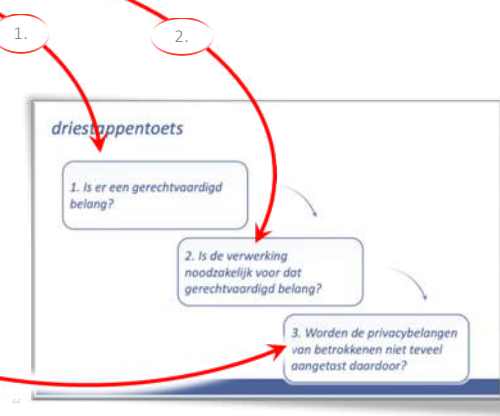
1.

2.

driestappentoets

1. Is er een gerechtvaardigd belang?

2. Is de verwerking noodzakelijk voor dat gerechtvaardigd belang?

3. Worden de privacybelangen van betrokkenen niet teveel aangetast daardoor?